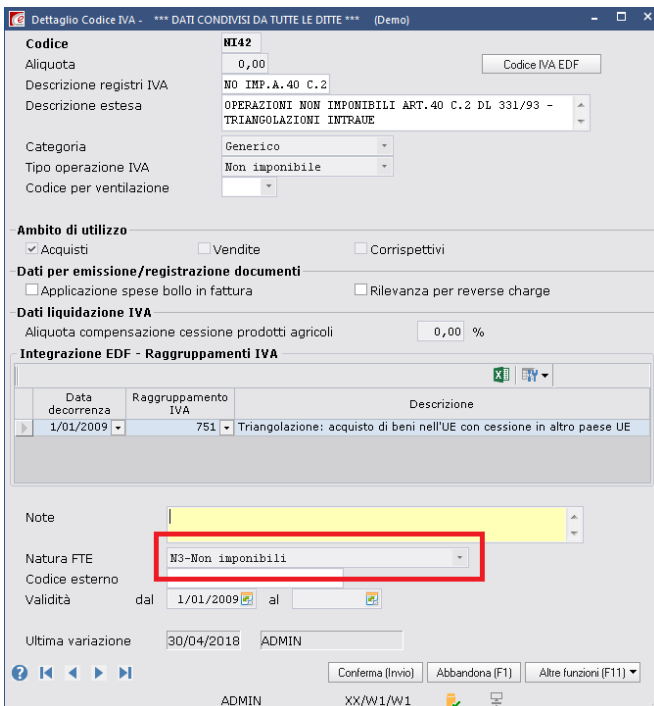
Dettaglio Codice IVA - *** DATI CONDIVISI DA TUTTE LE DITTE *** (Demo)

Codice NI42
Aliquota 0,00
Codice IVA EDF
Descrizione registri IVA NO IMP.A.40 C.2
Descrizione estesa OPERAZIONI NON IMPONIBILI ART.40 C.2 DL 331/93 - TRIANGOLAZIONI INTRAUE

Categoria Generico
Tipo operazione IVA Non imponibile
Codice per ventilazione

Ambito di utilizzo
Acquisti
Vendite
Corrispettivi

Dati per emissione/registrazione documenti
Applicazione spese bollo in fattura
Rilevanza per reverse charge

Dati liquidazione IVA
Aliquota compensazione cessione prodotti agricoli 0,00 %

Integrazione EDF - Raggruppamenti IVA

| Data decorrenza | Raggruppamento IVA | Descrizione |
|---|---|---|
| 1/01/2009 | 751 | Triangolazione: acquisto di beni nell'UE con cessione in altro paese UE |

Note

Natura FTE N3-Non imponibili
Codice esterno
Validità dal 1/01/2009 al

Ultima variazione 30/04/2018 ADMIN

Conferma (Invio) Abbandona (F1) Altre funzioni (F11)

ADMIN XX/W1/W1